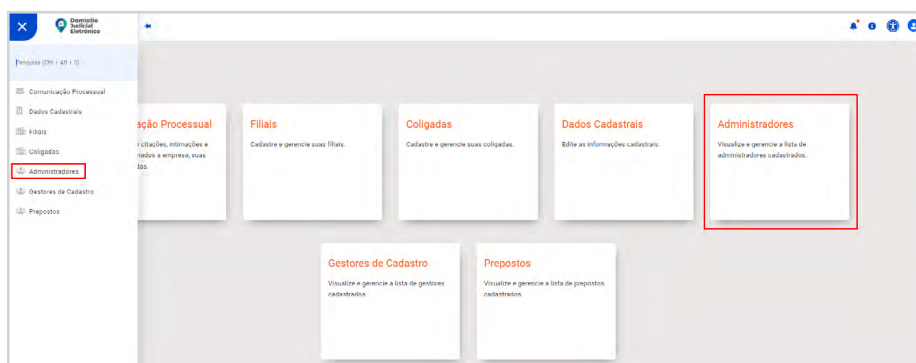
Domicílio Judicial Eletrônico

Pesquisa (Ctrl + Alt + S)

Comunicação Processual
Dados Cadastrais
Filiais
Coligadas
Administradores
Gestores de Cadastro
Prepostos

ação Processual
citações, intimações e nados a empresa, suas tas.

Filiais
Cadastre e gerencie suas filiais.

Coligadas
Cadastre e gerencie suas coligadas.

Dados Cadastrais
Edite as informações cadastrais.

Administradores
Visualize e gerencie a lista de administradores cadastrados.

Gestores de Cadastro
Visualize e gerencie a lista de gestores cadastrados.

Prepostos
Visualize e gerencie a lista de prepostos cadastrados.